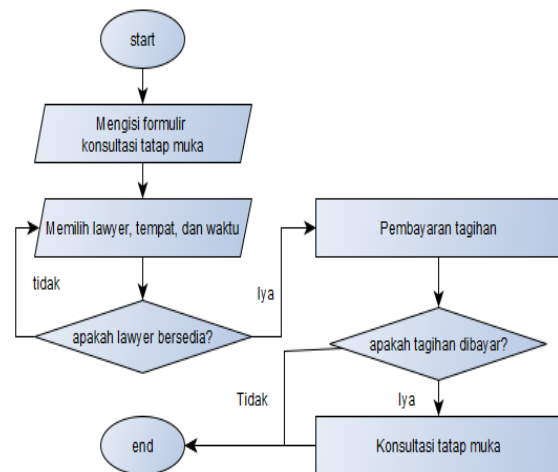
start

Mengisi formulir konsultasi tatap muka

Memilih lawyer, tempat, dan waktu

tidak

apakah lawyer bersedia?

Iya

Pembayaran tagihan

apakah tagihan dibayar?

Tidak

Iya

end

Konsultasi tatap muka